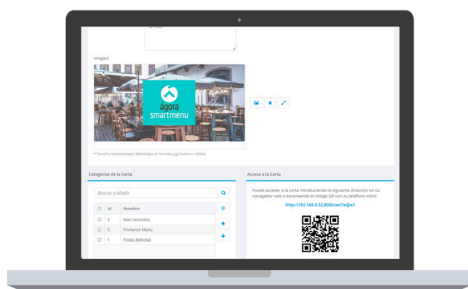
Imagen

agora
smartmenu

* Tamaño recomendado: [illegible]

Categorías de la Carta

Buscar y añadir

| | Id | Nombre |
|---|---|---|
| | 3 | Más Vendidos |
| | 2 | Primeros Menú |
| | 1 | Todas Bebidas |

Acceso a la Carta

Puede acceder a la carta introduciendo la siguiente dirección en su navegador web o escaneando el código QR con su teléfono móvil.

http://192.168.0.52:8080/wm?e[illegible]